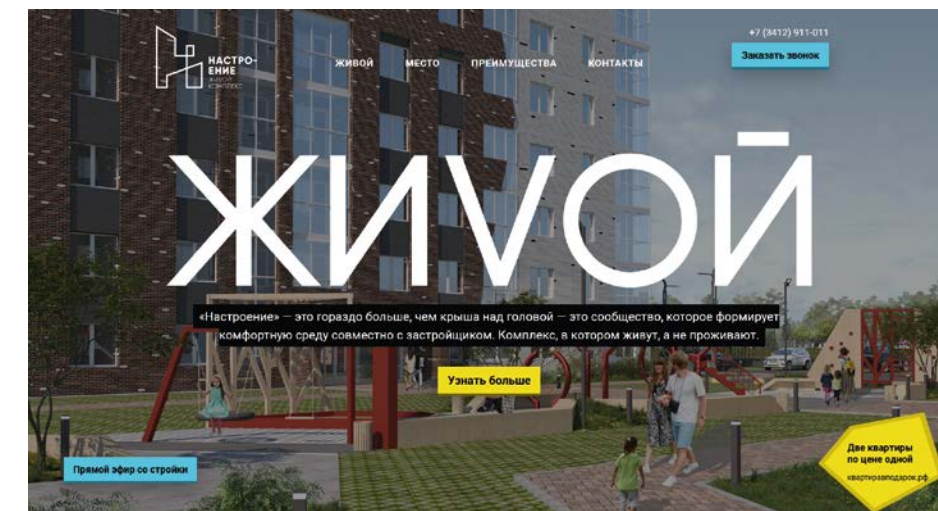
НАСТРО-ЕНИЕ
ЖИВОЙ КОМПЛЕКС

ЖИВОЙ МЕСТО ПРЕИМУЩЕСТВА КОНТАКТЫ

+7 (3412) 911-011
Заказать звонок

ЖИVОЙ

«Настроение» — это гораздо больше, чем крыша над головой — это сообщество, которое формирует комфортную среду совместно с застройщиком. Комплекс, в котором живут, а не проживают.

Узнать больше

Прямой эфир со стройки

Две квартиры по цене одной
квартиравподарок.рф